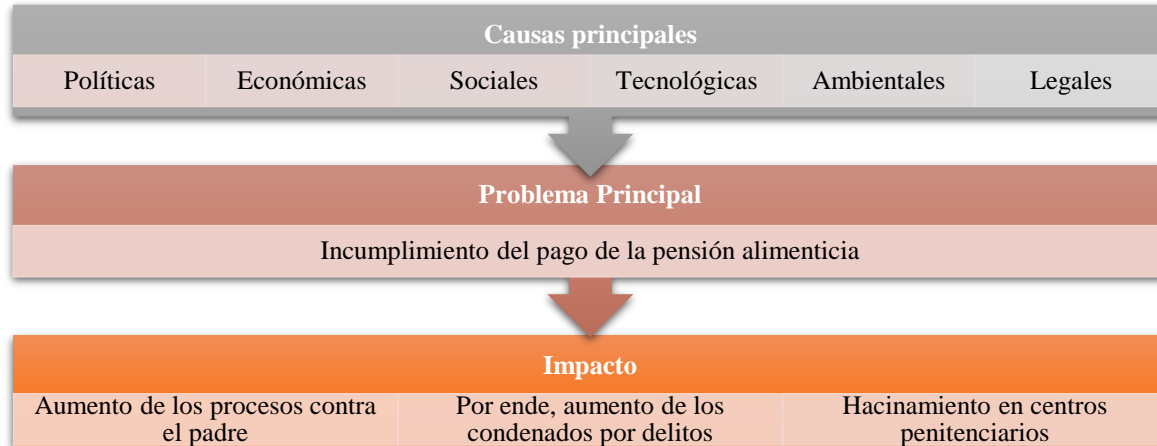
| Causas principales | | | | | |
|---|---|---|---|---|---|
| Políticas | Económicas | Sociales | Tecnológicas | Ambientales | Legales |

| Problema Principal |
|---|
| Incumplimiento del pago de la pensión alimenticia |

| Impacto | | |
|---|---|---|
| Aumento de los procesos contra el padre | Por ende, aumento de los condenados por delitos | Hacinamiento en centros penitenciarios |